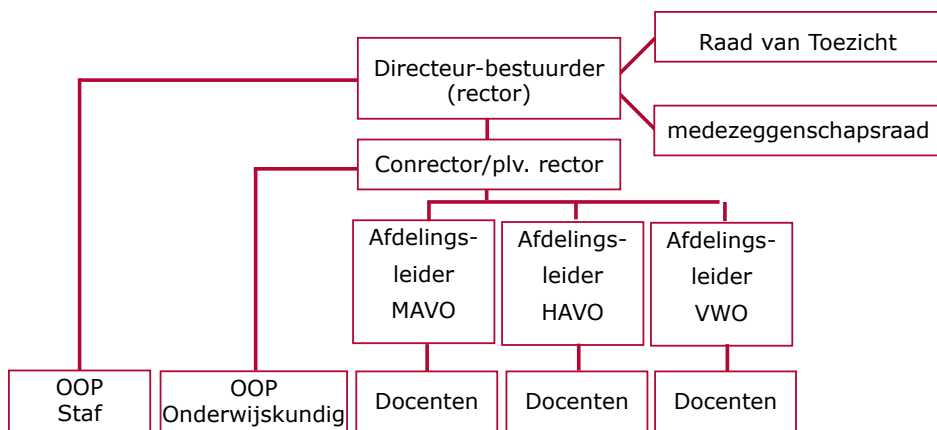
Raad van Toezicht

Directeur-bestuurder
(rector)

medezeggenschapsraad

Conrector/plv. rector

Afdelingsleider
MAVO

Afdelingsleider
HAVO

Afdelingsleider
VWO

OOP
Staf

OOP
Onderwijskundig

Docenten

Docenten

Docenten